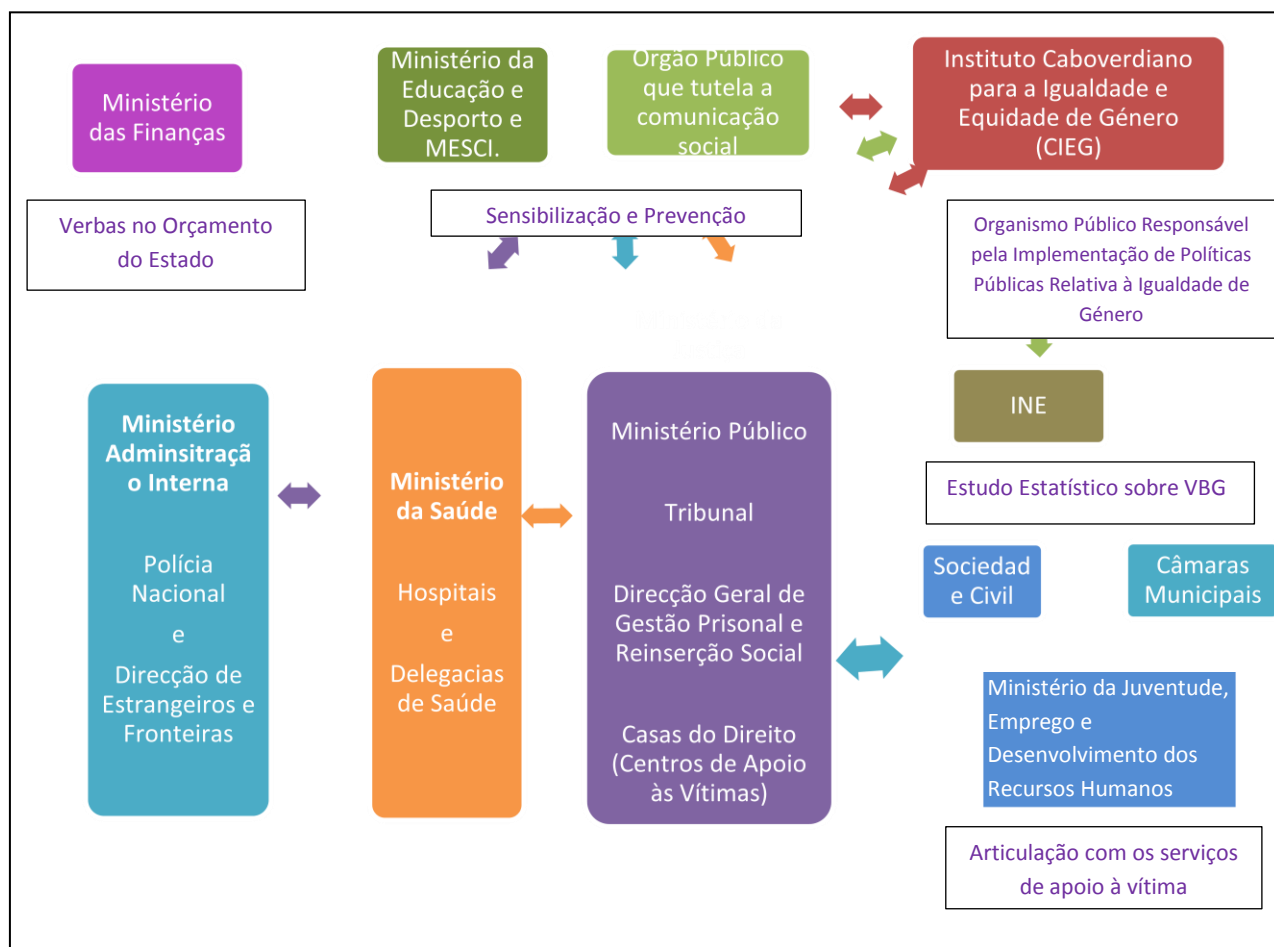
Ministério das Finanças

Verbas no Orçamento do Estado

Ministério da Educação e Desporto e MESCI.

Orgão Público que tutela a comunicação social

Instituto Caboverdiano para a Igualdade e Equidade de Género (CIEG)

Sensibilização e Prevenção

Organismo Público Responsável pela Implementação de Políticas Públicas Relativa à Igualdade de Género

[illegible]

INE

Estudo Estatístico sobre VBG

Ministério Adminsitração Interna

Polícia Nacional
e
Direcção de Estrangeiros e Fronteiras

Ministério da Saúde

Hospitais
e
Delegacias de Saúde

Ministério Público

Tribunal

Direcção Geral de Gestão Prisonal e Reinserção Social

Casas do Direito (Centros de Apoio às Vítimas)

Sociedade Civil

Câmaras Municipais

Ministério da Juventude, Emprego e Desenvolvimento dos Recursos Humanos

Articulação com os serviços de apoio à vítima